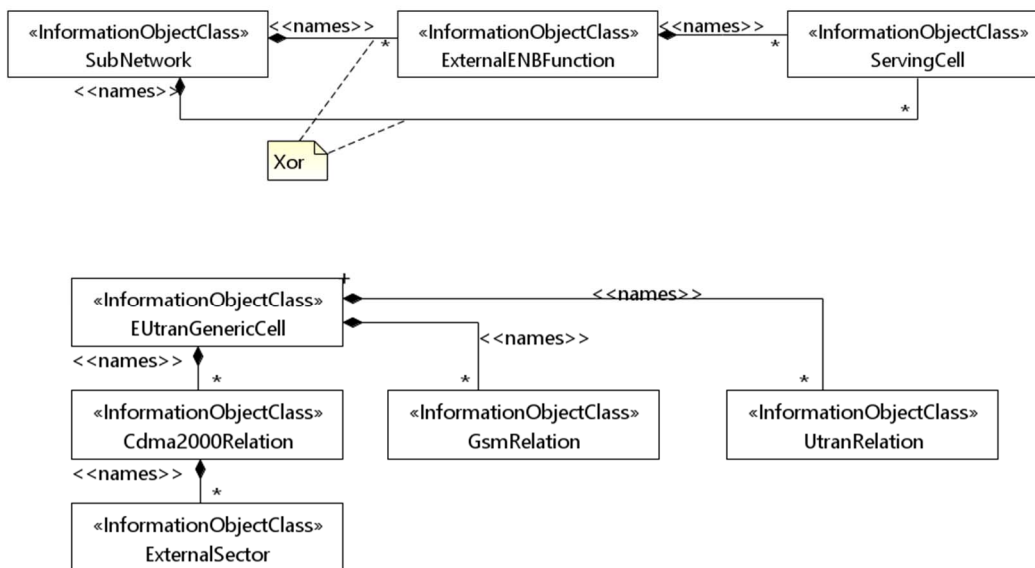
«InformationObjectClass»
SubNetwork

<<names>>

*

«InformationObjectClass»
ExternalENBFunction

<<names>>

*

«InformationObjectClass»
ServingCell

<<names>>

*

Xor

«InformationObjectClass»
EUtranGenericCell

<<names>>

<<names>>

<<names>>

*

«InformationObjectClass»
Cdma2000Relation

*

«InformationObjectClass»
GsmRelation

*

«InformationObjectClass»
UtranRelation

<<names>>

*

«InformationObjectClass»
ExternalSector